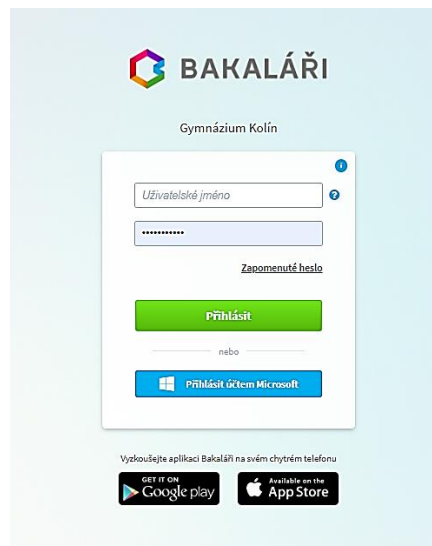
BAKALÁŘI

Gymnázium Kolín

Uživatelské jméno

••••••••••••

Zapomenuté heslo

Přihlásit

nebo

Přihlásit účtem Microsoft

Vyzkoušejte aplikaci Bakaláři na svém chytrém telefonu

GET IT ON Google play

Available on the App Store